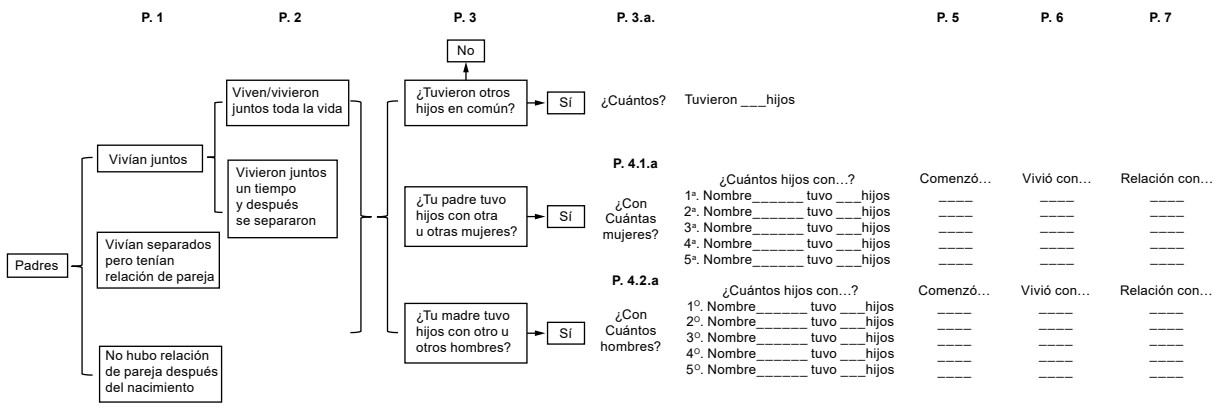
P. 1 P. 2 P. 3 P. 3.a. P. 5 P. 6 P. 7

Padres

Vivían juntos

Viven/vivieron juntos toda la vida

Vivieron juntos un tiempo y después se separaron

Vivían separados pero tenían relación de pareja

No hubo relación de pareja después del nacimiento

No

¿Tuvieron otros hijos en común?

Sí

¿Cuántos?

Tuvieron ___hijos

P. 4.1.a

¿Tu padre tuvo hijos con otra u otras mujeres?

Sí

¿Con Cuántas mujeres?

| ¿Cuántos hijos con…? | Comenzó… | Vivió con… | Relación con… |
|---|---|---|---|
| 1ª. Nombre_______ tuvo ___hijos | ____ | ____ | ____ |
| 2ª. Nombre_______ tuvo ___hijos | ____ | ____ | ____ |
| 3ª. Nombre_______ tuvo ___hijos | ____ | ____ | ____ |
| 4ª. Nombre_______ tuvo ___hijos | ____ | ____ | ____ |
| 5ª. Nombre_______ tuvo ___hijos | ____ | ____ | ____ |

P. 4.2.a

¿Tu madre tuvo hijos con otro u otros hombres?

Sí

¿Con Cuántos hombres?

| ¿Cuántos hijos con…? | Comenzó… | Vivió con… | Relación con… |
|---|---|---|---|
| 1º. Nombre_______ tuvo ___hijos | ____ | ____ | ____ |
| 2º. Nombre_______ tuvo ___hijos | ____ | ____ | ____ |
| 3º. Nombre_______ tuvo ___hijos | ____ | ____ | ____ |
| 4º. Nombre_______ tuvo ___hijos | ____ | ____ | ____ |
| 5º. Nombre_______ tuvo ___hijos | ____ | ____ | ____ |